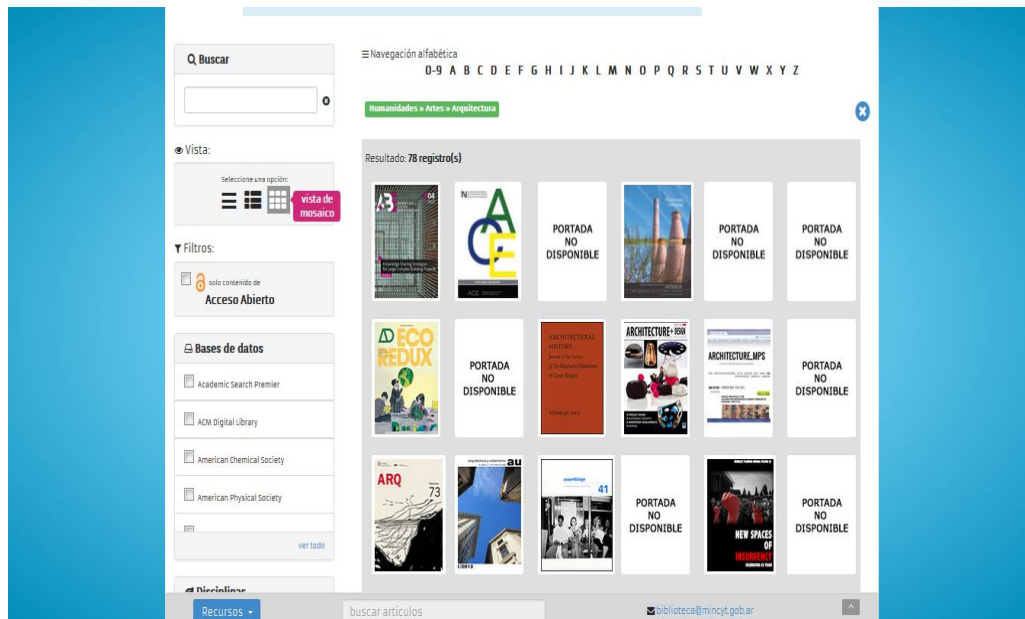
Buscar

Vista:

Seleccione una opción:

vista de mosaico

Filtros:

solo contenido de
Acceso Abierto

Bases de datos

Academic Search Premier

ACM Digital Library

American Chemical Society

American Physical Society

ver todo

Disciplinas

Navegación alfabética
0-9 A B C D E F G H I J K L M N O P Q R S T U V W X Y Z

Humanidades » Artes » Arquitectura

Resultado: 78 registro(s)

A3 04

ACE

PORTADA NO DISPONIBLE

PORTADA NO DISPONIBLE

PORTADA NO DISPONIBLE

ECO REDUX

PORTADA NO DISPONIBLE

ARCHITECTURAL HISTORY

ARCHITECTURE+DESIGN

ARCHITECTURE_MPS

PORTADA NO DISPONIBLE

ARQ 73

au

41

PORTADA NO DISPONIBLE

NEW SPACES OF INSURGENCY

PORTADA NO DISPONIBLE

Recursos

buscar artículos

biblioteca@mincyt.gob.ar